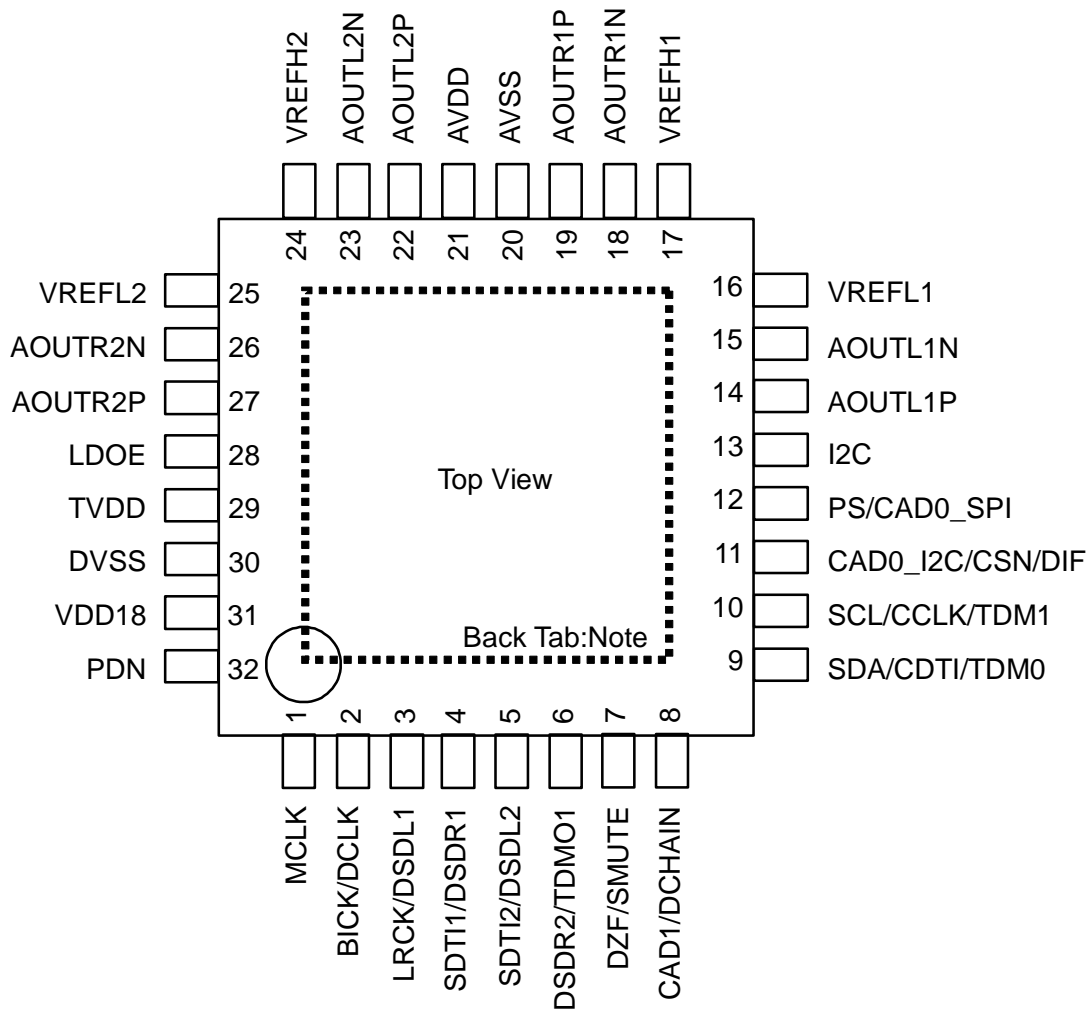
VREFH2
AOUTL2N
AOUTL2P
AVDD
AVSS
AOUTR1P
AOUTR1N
VREFH1

24
23
22
21
20
19
18
17

VREFL2 25
AOUTR2N 26
AOUTR2P 27
LDOE 28
TVDD 29
DVSS 30
VDD18 31
PDN 32

16 VREFL1
15 AOUTL1N
14 AOUTL1P
13 I2C
12 PS/CAD0_SPI
11 CAD0_I2C/CSN/DIF
10 SCL/CCLK/TDM1
9 SDA/CDTI/TDM0

Top View

Back Tab:Note

1
2
3
4
5
6
7
8

MCLK
BICK/DCLK
LRCK/DSDL1
SDTI1/DSDR1
SDTI2/DSDL2
DSDR2/TDMO1
DZF/SMUTE
CAD1/DCHAIN